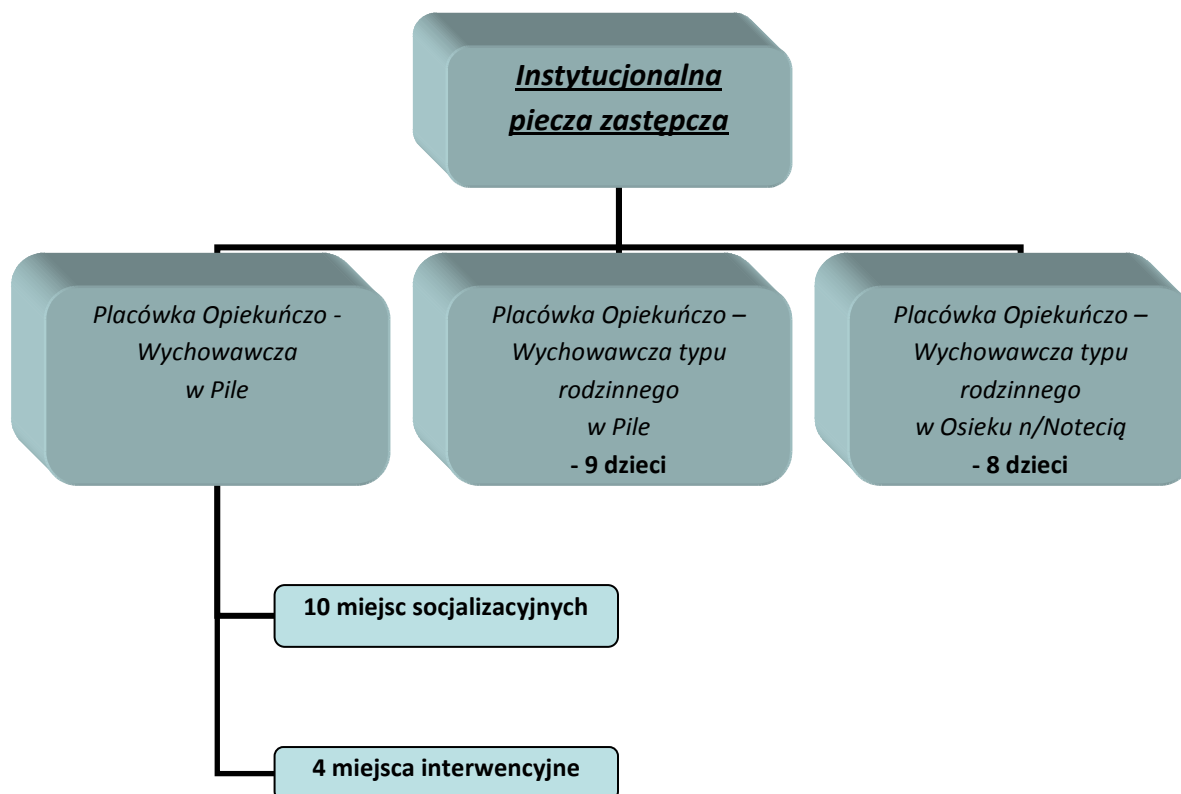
Instytucjonalna piecza zastępcza

Placówka Opiekuńczo - Wychowawcza w Pile

Placówka Opiekuńczo – Wychowawcza typu rodzinnego w Pile
- 9 dzieci

Placówka Opiekuńczo – Wychowawcza typu rodzinnego w Osieku n/Notecią
- 8 dzieci

10 miejsc socjalizacyjnych

4 miejsca interwencyjne